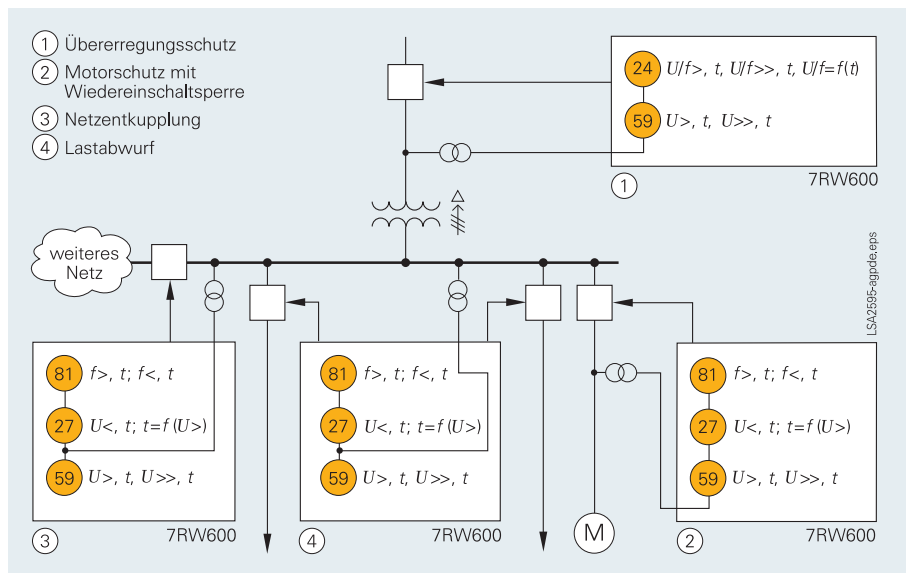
1 Übererregungsschutz
2 Motorschutz mit Wiedereinschaltsperre
3 Netzentkupplung
4 Lastabwurf

24 $U/f>$, $t$, $U/f>>$, $t$, $U/f=f(t)$
59 $U>$, $t$, $U>>$, $t$
1 7RW600

weiteres Netz

LSA2595-agpde.eps

81 $f>$, $t$; $f<$, $t$
27 $U<$, $t$; $t=f(U>)$
59 $U>$, $t$, $U>>$, $t$
3 7RW600

81 $f>$, $t$; $f<$, $t$
27 $U<$, $t$; $t=f(U>)$
59 $U>$, $t$, $U>>$, $t$
4 7RW600

M

81 $f>$, $t$; $f<$, $t$
27 $U<$, $t$; $t=f(U>)$
59 $U>$, $t$, $U>>$, $t$
2 7RW600